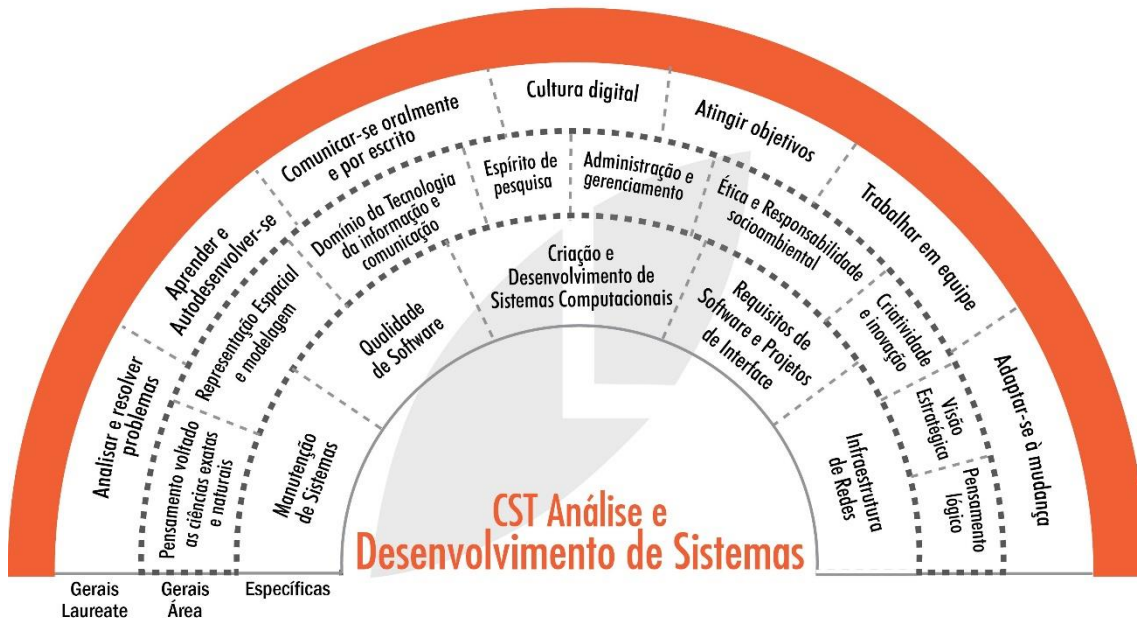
Analisar e resolver problemas

Aprender e Autodesenvolver-se

Comunicar-se oralmente e por escrito

Cultura digital

Atingir objetivos

Trabalhar em equipe

Adaptar-se à mudança

Pensamento voltado as ciências exatas e naturais

Representação Espacial e modelagem

Domínio da Tecnologia da informação e comunicação

Espírito de pesquisa

Administração e gerenciamento

Ética e Responsabilidade socioambiental

Criatividade e inovação

Visão Estratégica

Pensamento lógico

Manutenção de Sistemas

Qualidade de Software

Criação e Desenvolvimento de Sistemas Computacionais

Requisitos de Software e Projetos de Interface

Infraestrutura de Redes

CST Análise e Desenvolvimento de Sistemas

Gerais Laureate

Gerais Área

Específicas